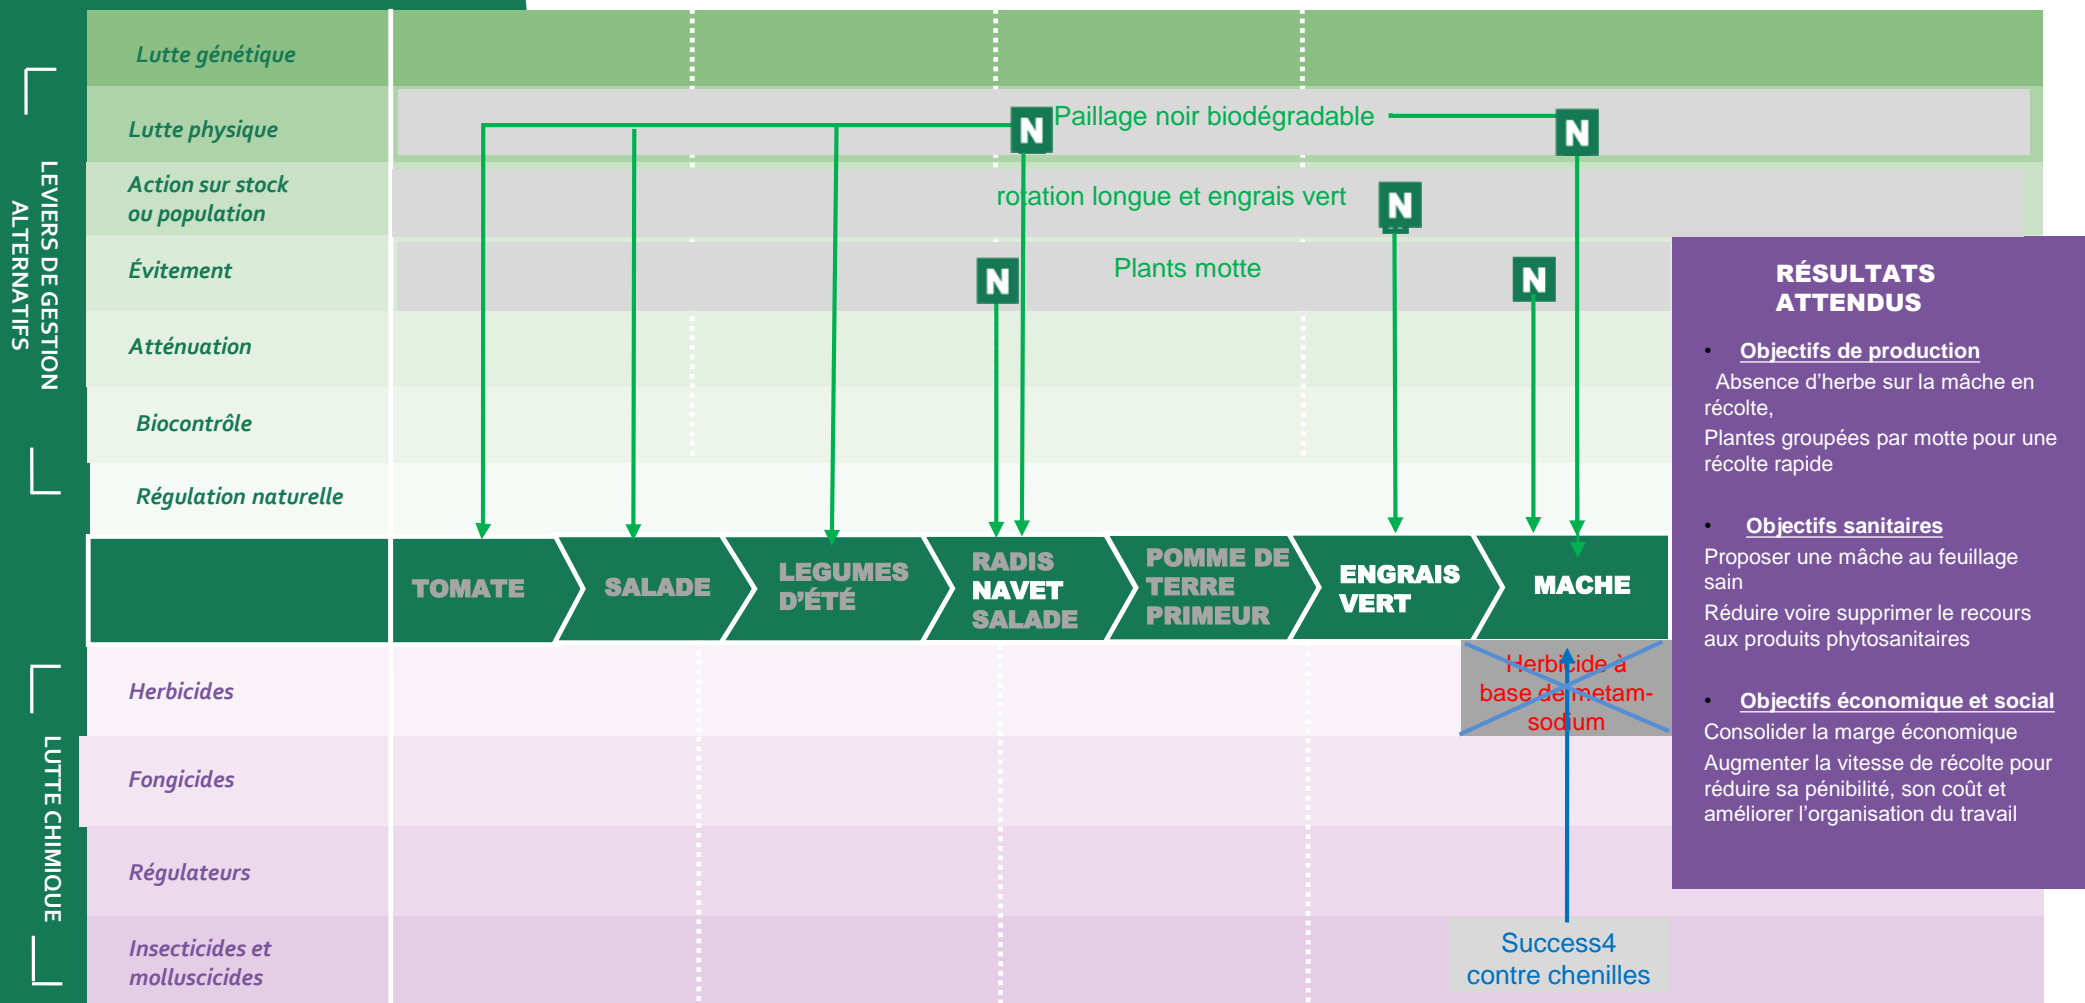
LEVIERS DE GESTION ALTERNATIFS

Lutte génétique

Lutte physique

Action sur stock ou population

Évitement

Atténuation

Biocontrôle

Régulation naturelle

N Paillage noir biodégradable N

rotation longue et engrais vert N

N Plants motte N

TOMATE

SALADE

LEGUMES D'ÉTÉ

RADIS NAVET SALADE

POMME DE TERRE PRIMEUR

ENGRAIS VERT

MACHE

LUTTE CHIMIQUE

Herbicides

Herbicide à base de metam-sodium

Fongicides

Régulateurs

Insecticides et molluscicides

Success4 contre chenilles

RÉSULTATS ATTENDUS

• Objectifs de production
Absence d'herbe sur la mâche en récolte,
Plantes groupées par motte pour une récolte rapide

• Objectifs sanitaires
Proposer une mâche au feuillage sain
Réduire voire supprimer le recours aux produits phytosanitaires

• Objectifs économique et social
Consolider la marge économique
Augmenter la vitesse de récolte pour réduire sa pénibilité, son coût et améliorer l'organisation du travail